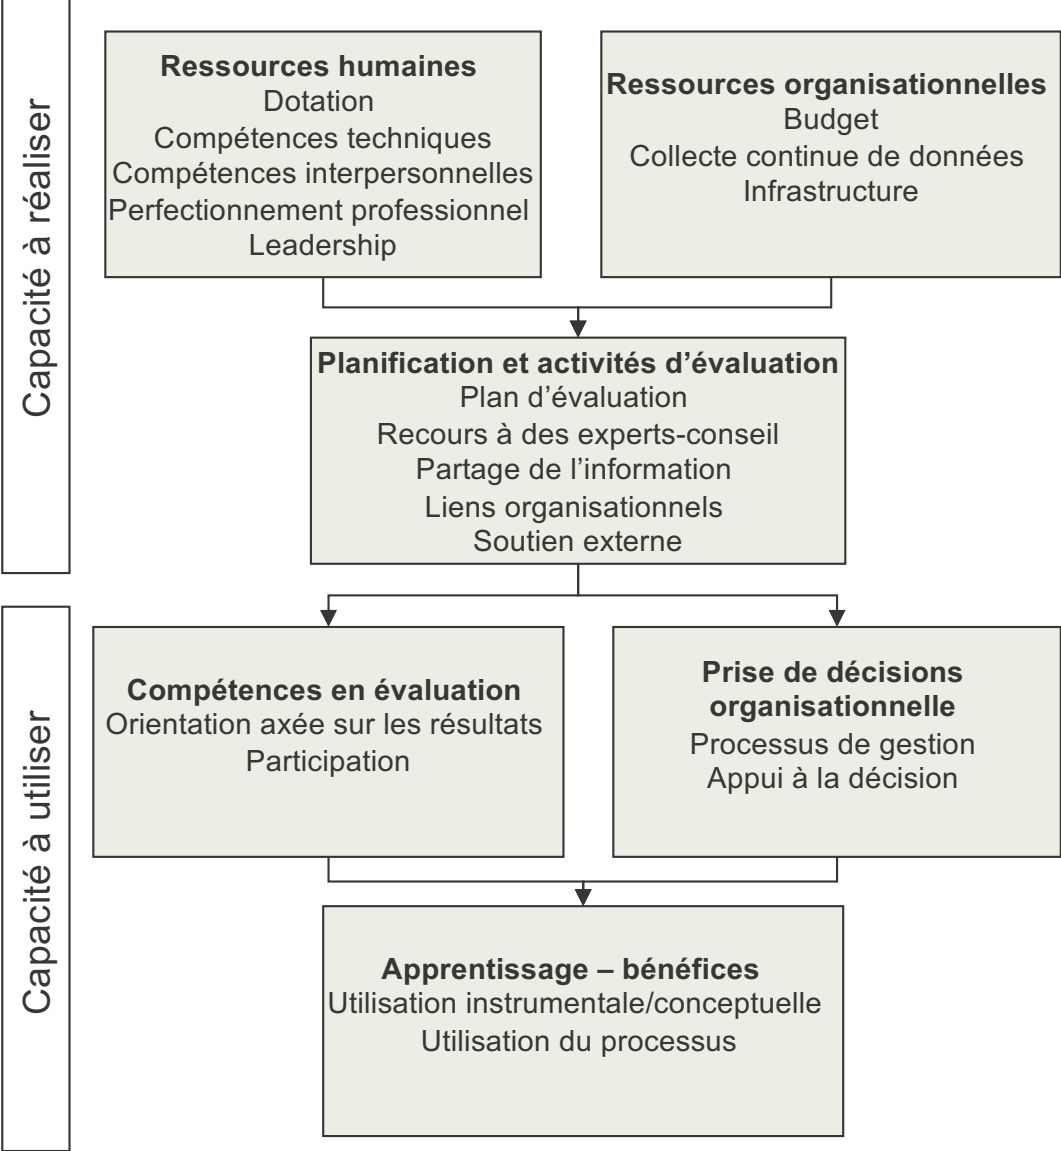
Capacité à réaliser

**Ressources humaines**
Dotation
Compétences techniques
Compétences interpersonnelles
Perfectionnement professionnel
Leadership

**Ressources organisationnelles**
Budget
Collecte continue de données
Infrastructure

**Planification et activités d'évaluation**
Plan d'évaluation
Recours à des experts-conseil
Partage de l'information
Liens organisationnels
Soutien externe

Capacité à utiliser

**Compétences en évaluation**
Orientation axée sur les résultats
Participation

**Prise de décisions organisationnelle**
Processus de gestion
Appui à la décision

**Apprentissage – bénéfices**
Utilisation instrumentale/conceptuelle
Utilisation du processus